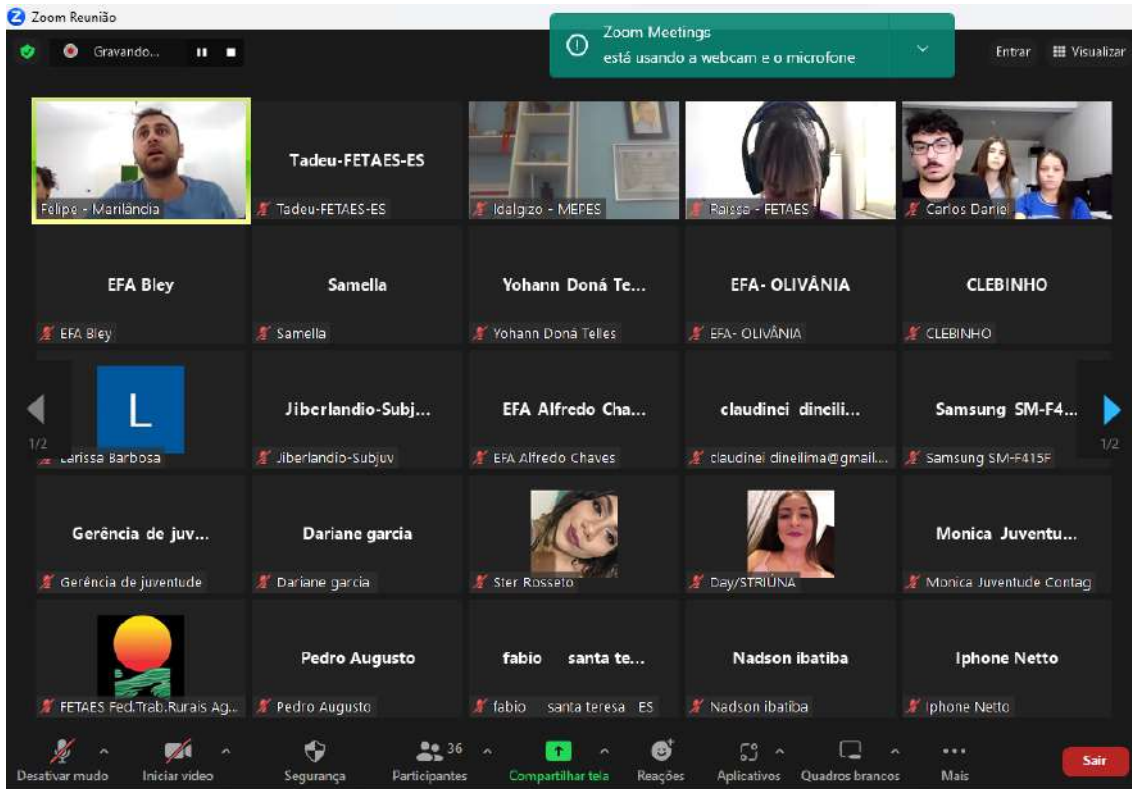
Zoom Reunião

Gravando...

Zoom Meetings
está usando a webcam e o microfone

Entrar
Visualizar

Felipe - Marilândia

Tadeu-FETAES-ES
Tadeu-FETAES-ES

Idalgizo - MEPES

Raissa - FETAES

Carlos Daniel

EFA Bley
EFA Bley

Samella
Samella

Yohann Doná Te...
Yohann Doná Telles

EFA- OLIVÂNIA
EFA- OLIVÂNIA

CLEBINHO
CLEBINHO

1/2

L
Larissa Barbosa

Jiberlandio-Subj...
Jiberlandio-Subjuv

EFA Alfredo Cha...
EFA Alfredo Chaves

claudinei dineili...
claudinei dineilima@gmail...

Samsung SM-F4...
Samsung SM-F415F

1/2

Gerência de juv...
Gerência de juventude

Dariane garcia
Dariane garcia

Ster Rosseto

Day/STRIUNA

Monica Juventu...
Monica Juventude Contag

FETAES Fed.Trab.Rurais Ag...

Pedro Augusto
Pedro Augusto

fabio santa te...
fabio santa teresa ES

Nadson ibatiba
Nadson ibatiba

Iphone Netto
Iphone Netto

Desativar mudo
Iniciar vídeo
Segurança
36
Participantes
Compartilhar tela
Reações
Aplicativos
Quadros brancos
Mais
Sair